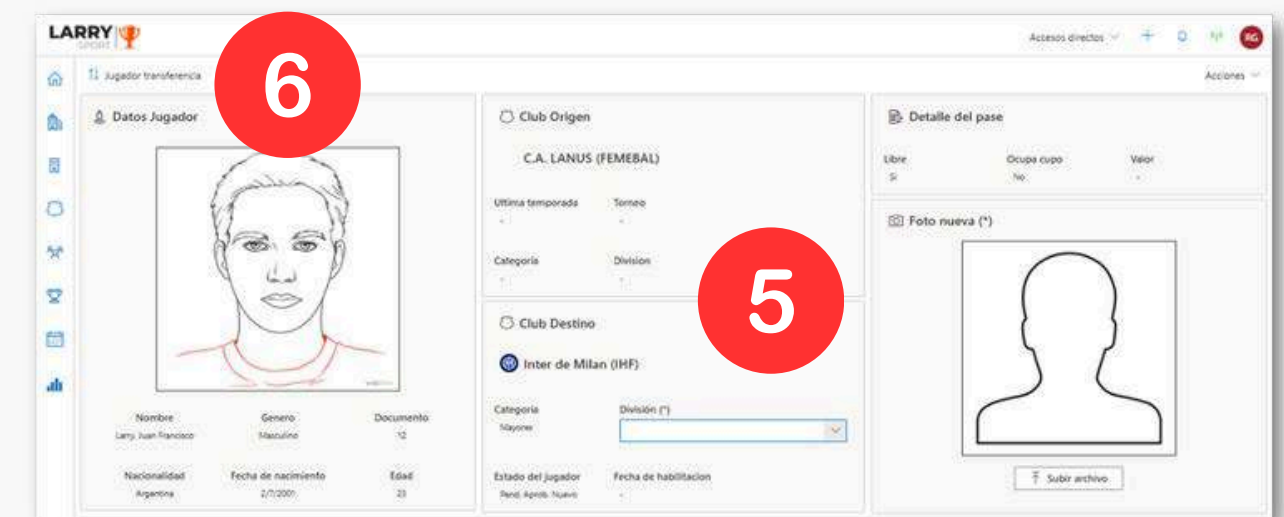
LARRY SPORT

Accesos directos RG

Jugador transferencia

6

Acciones

Datos Jugador

Nombre
Larry, Juan Francisco

Genero
Masculino

Documento
12

Nacionalidad
Argentina

Fecha de nacimiento
2/7/2001

Edad
23

Club Origen

C.A. LANUS (FEMEBAL)

Ultima temporada
-

Torneo
-

Categoria
-

Division
-

5

Club Destino

Inter de Milan (IHF)

Categoria
Mayores

División (*)

Estado del jugador
Pend. Aprob. Nuevo

Fecha de habilitacion
-

Detalle del pase

Libre
Si

Ocupa cupo
No

Valor
-

Foto nueva (*)

Subir archivo